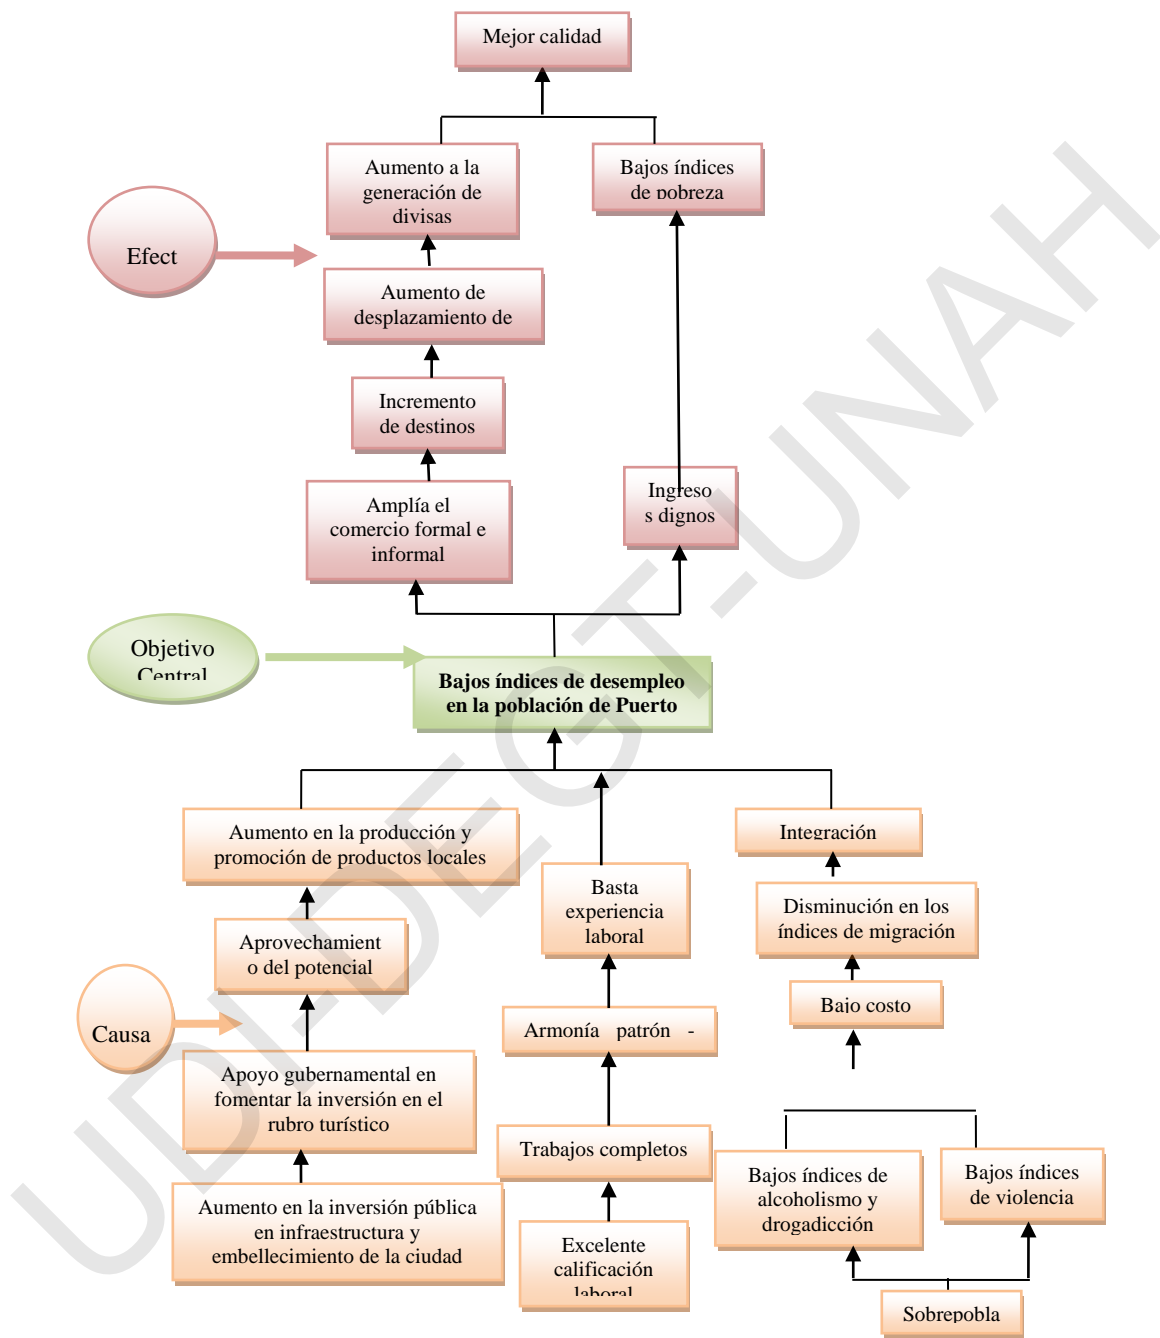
Mejor calidad

Aumento a la generación de divisas

Bajos índices de pobreza

Efect

Aumento de desplazamiento de

Incremento de destinos

Amplía el comercio formal e informal

Ingresos dignos

Objetivo Central

Bajos índices de desempleo en la población de Puerto

Aumento en la producción y promoción de productos locales

Integración

Basta experiencia laboral

Disminución en los índices de migración

Aprovechamiento del potencial

Bajo costo

Causa

Armonía patrón -

Apoyo gubernamental en fomentar la inversión en el rubro turístico

Trabajos completos

Bajos índices de alcoholismo y drogadicción

Bajos índices de violencia

Aumento en la inversión pública en infraestructura y embellecimiento de la ciudad

Excelente calificación laboral

Sobrepobla

UDI-DEGT-UNAH